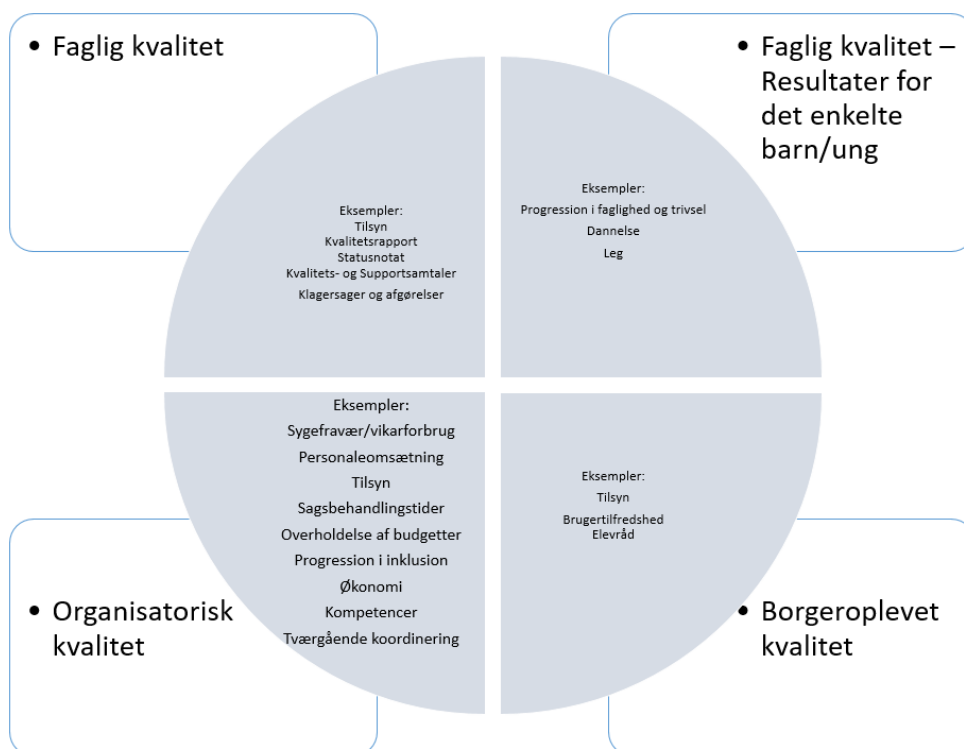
• Faglig kvalitet

• Faglig kvalitet – Resultater for det enkelte barn/ung

Eksempler:
Tilsyn
Kvalitetsrapport
Statusnotat
Kvalitets- og Supportsamtaler
Klagersager og afgørelser

Eksempler:
Progression i faglighed og trivsel
Dannelse
Leg

Eksempler:
Sygefravær/vikarforbrug
Personaleomsætning
Tilsyn
Sagsbehandlingstider
Overholdelse af budgetter
Progression i inklusion
Økonomi
Kompetencer
Tværgående koordinering

Eksempler:
Tilsyn
Brugertilfredshed
Elevråd

• Organisatorisk kvalitet

• Borgeroplevet kvalitet